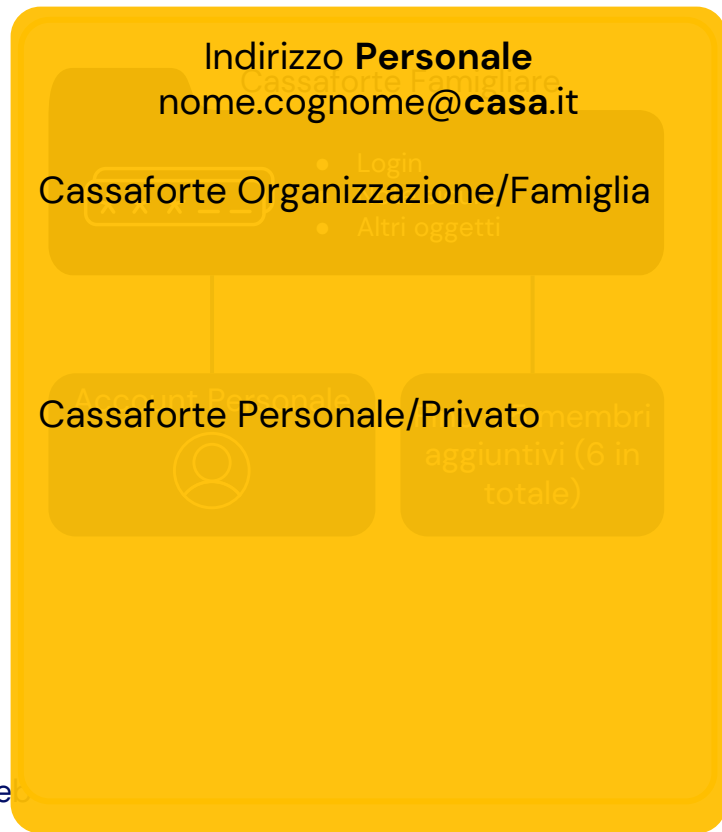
Indirizzo **Personale**
nome.cognome@**casa**.it

Cassaforte Famigliare

- Login
- Altri oggetti

Cassaforte Organizzazione/Famiglia

Account Personale

Cassaforte Personale/Privato

membri aggiuntivi (6 in totale)

e